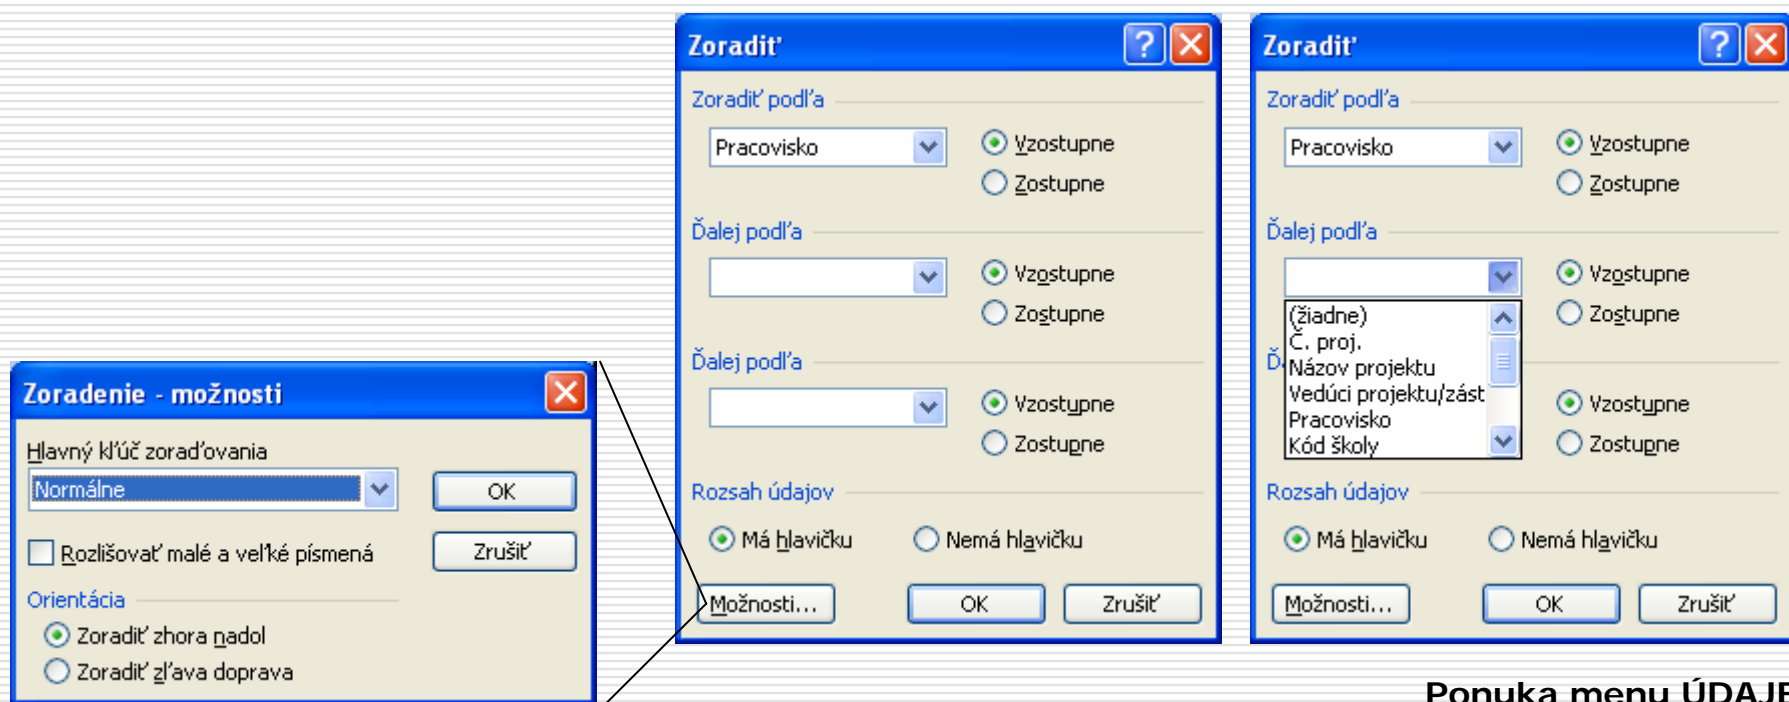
Zoradenie - možnosti

Hlavný kľúč zoraďovania

Normálne

OK

Rozlišovať malé a veľké písmená

Zrušiť

Orientácia

Zoradiť zhora nadol

Zoradiť zľava doprava

Zoradiť

Zoradiť podľa

Pracovisko

Vzostupne

Zostupne

Ďalej podľa

Vzostupne

Zostupne

Ďalej podľa

Vzostupne

Zostupne

Rozsah údajov

Má hlavičku

Nemá hlavičku

Možnosti...

OK

Zrušiť

Zoradiť

Zoradiť podľa

Pracovisko

Vzostupne

Zostupne

Ďalej podľa

(žiadne)
Č. proj.
Názov projektu
Vedúci projektu/zást
Pracovisko
Kód školy

Vzostupne

Zostupne

Ď

Vzostupne

Zostupne

Rozsah údajov

Má hlavičku

Nemá hlavičku

Možnosti...

OK

Zrušiť

Ponuka menu ÚDAJ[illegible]